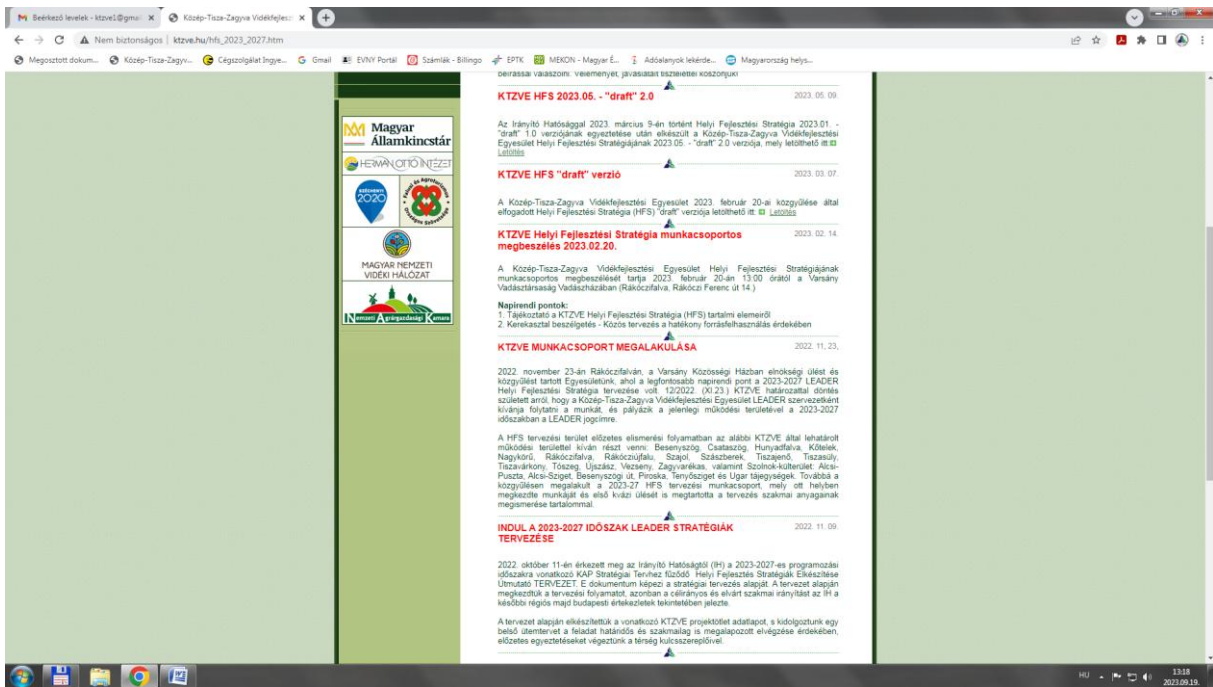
Beérkező levelek - ktzve1@gmai ×
Közép-Tisza-Zagyva Vidékfejlesz ×
Nem biztonságos | ktzve.hu/hfs_2023_2027.htm
Megosztott dokum... Közép-Tisza-Zagyv... Cégszolgálat Ingye... Gmail EVNY Portál Számlák - Billingo EPTK MEKON - Magyar É... Adóalanyok lekérde... Magyarország helys...

beírással válaszolni. Véleményét, javaslatát tisztelettel köszönjük!

Magyar Államkincstár
HERMAN OTTÓ INTÉZET
SZÉCHENYI 2020
MAGYAR NEMZETI VIDÉKI HÁLÓZAT
Nemzeti Agrárgazdasági Kamara

KTZVE HFS 2023.05. - "draft" 2.0
2023. 05. 09.

Az Irányító Hatósággal 2023. március 9-én történt Helyi Fejlesztési Stratégia 2023.01. - "draft" 1.0 verziójának egyeztetése után elkészült a Közép-Tisza-Zagyva Vidékfejlesztési Egyesület Helyi Fejlesztési Stratégiájának 2023.05. - "draft" 2.0 verziója, mely letölthető itt: Letöltés

KTZVE HFS "draft" verzió
2023. 03. 07.

A Közép-Tisza-Zagyva Vidékfejlesztési Egyesület 2023. február 20-ai közgyűlése által elfogadott Helyi Fejlesztési Stratégia (HFS) "draft" verziója letölthető itt: Letöltés

KTZVE Helyi Fejlesztési Stratégia munkacsoportos megbeszélés 2023.02.20.
2023. 02. 14.

A Közép-Tisza-Zagyva Vidékfejlesztési Egyesület Helyi Fejlesztési Stratégiájának munkacsoportos megbeszélését tartja 2023. február 20-án 13:00 órától a Varsány Vadásztársaság Vadászházában (Rákóczifalva, Rákóczi Ferenc út 14.)

Napirendi pontok:
1. Tájékoztató a KTZVE Helyi Fejlesztési Stratégia (HFS) tartalmi elemeiről
2. Kerekasztal beszélgetés - Közös tervezés a hatékony forrásfelhasználás érdekében

KTZVE MUNKACSOPORT MEGALAKULÁSA
2022. 11. 23.

2022. november 23-án Rákóczifalván, a Varsány Közösségi Házban elnökségi ülést és közgyűlést tartott Egyesületünk, ahol a legfontosabb napirendi pont a 2023-2027 LEADER Helyi Fejlesztési Stratégia tervezése volt. 12/2022. (XI.23.) KTZVE határozattal döntés született arról, hogy a Közép-Tisza-Zagyva Vidékfejlesztési Egyesület LEADER szervezetként kívánja folytatni a munkát, és pályázik a jelenlegi működési területével a 2023-2027 időszakban a LEADER jogcímre.

A HFS tervezési terület előzetes elismerési folyamatban az alábbi KTZVE által lehatárolt működési területtel kíván részt venni: Besenyszög, Csataszög, Hunyadfalva, Kőtelek, Nagykörű, Rákóczifalva, Rákócziújfalu, Szajol, Szászberek, Tiszajenő, Tiszasüly, Tiszavárkony, Tószeg, Újszász, Vezseny, Zagyvarékas, valamint Szolnok-külterület: Alcsi-Puszta, Alcsi-Sziget, Besenyszögi út, Piroska, Tenyőszöget és Ugar tájegységek. Továbbá a közgyűlésen megalakult a 2023-27 HFS tervezési munkacsoport, mely ott helyben megkezdte munkáját és első kvázi ülését is megtartotta a tervezés szakmai anyagainak megismerése tartalommal.

INDUL A 2023-2027 IDŐSZAK LEADER STRATÉGIÁK TERVEZÉSE
2022. 11. 09.

2022. október 11-én érkezett meg az Irányító Hatóságtól (IH) a 2023-2027-es programozási időszakra vonatkozó KAP Stratégiai Tervhez fűződő Helyi Fejlesztési Stratégiák Elkészítése Útmutató TERVEZET. E dokumentum képezi a stratégiai tervezés alapját. A tervezet alapján megkezdtük a tervezési folyamatot, azonban a célirányos és elvárt szakmai irányítást az IH a későbbi régiós majd budapesti értekezletek tekintetében jelezte.

A tervezet alapján elkészítettük a vonatkozó KTZVE projektötlet adatlapot, s kidolgoztunk egy belső ütemtervet a feladat határidős és szakmailag is megalapozott elvégzése érdekében, előzetes egyeztetéseket végeztünk a térség kulcsszereplőivel.

HU 13:18 2023.09.19.